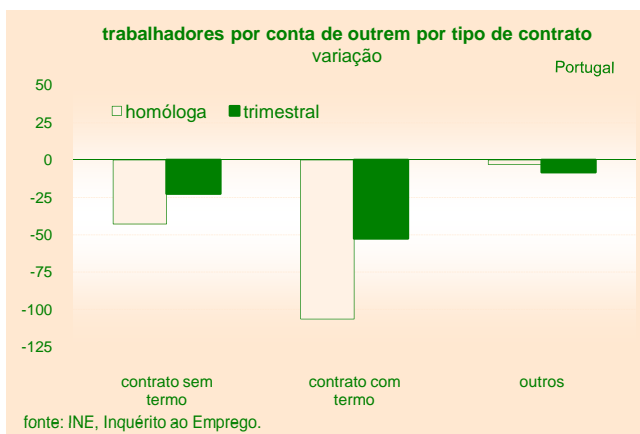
trabalhadores por conta de outrem por tipo de contrato
variação

Portugal

50
25
0
-25
-50
-75
-100
-125

homóloga
trimestral

contrato sem termo
contrato com termo
outros

fonte: INE, Inquérito ao Emprego.